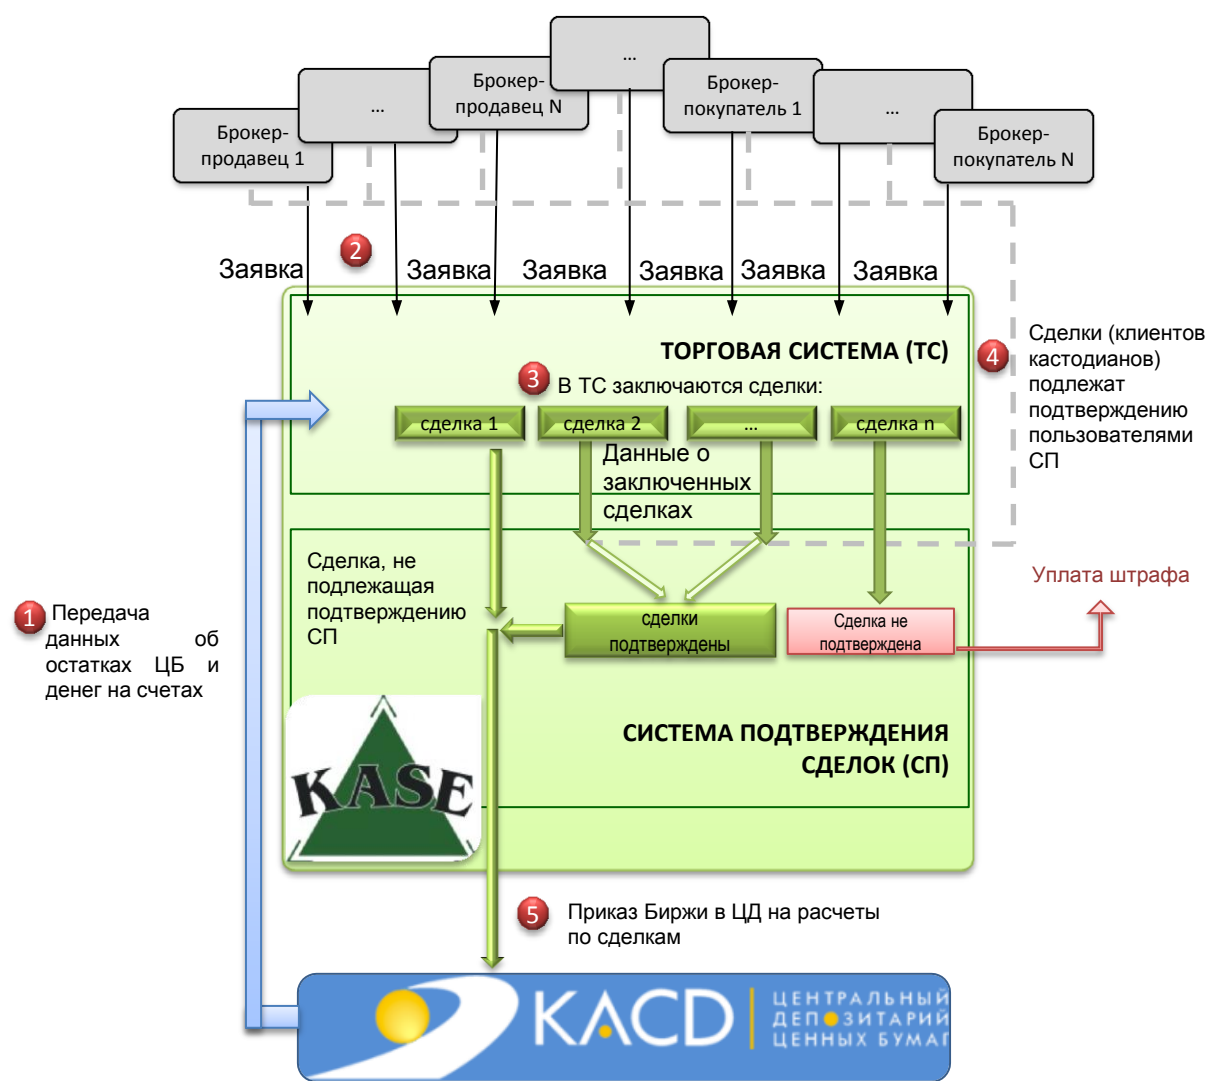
...

Брокер-продавец N

Брокер-покупатель 1

...

Брокер-продавец 1

...

Брокер-покупатель N

2

Заявка

Заявка

Заявка

Заявка

Заявка

Заявка

ТОРГОВАЯ СИСТЕМА (ТС)

3 В ТС заключаются сделки:

сделка 1

сделка 2

...

сделка n

Данные о заключенных сделках

4 Сделки (клиентов кастодианов) подлежат подтверждению пользователями СП

Сделка, не подлежащая подтверждению СП

сделки подтверждены

Сделка не подтверждена

Уплата штрафа

1 Передача данных об остатках ЦБ и денег на счетах

СИСТЕМА ПОДТВЕРЖДЕНИЯ СДЕЛОК (СП)

KASE

5 Приказ Биржи в ЦД на расчеты по сделкам

KACD

ЦЕНТРАЛЬНЫЙ ДЕПОЗИТАРИЙ ЦЕННЫХ БУМАГ